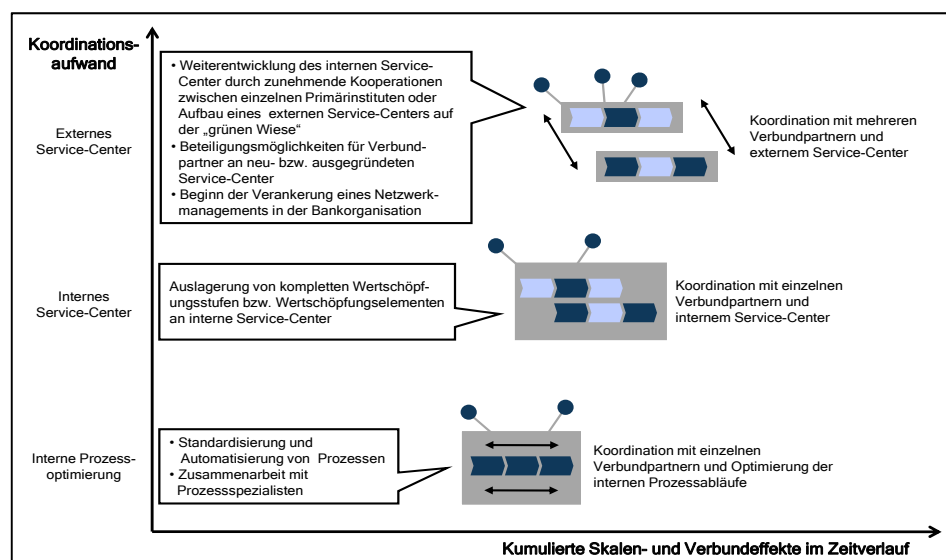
Koordinationsaufwand

Externes Service-Center

• Weiterentwicklung des internen Service-Center durch zunehmende Kooperationen zwischen einzelnen Primärinstituten oder Aufbau eines externen Service-Centers auf der „grünen Wiese"
• Beteiligungsmöglichkeiten für Verbundpartner an neu- bzw. ausgegründeten Service-Center
• Beginn der Verankerung eines Netzwerkmanagements in der Bankorganisation

Koordination mit mehreren Verbundpartnern und externem Service-Center

Internes Service-Center

Auslagerung von kompletten Wertschöpfungsstufen bzw. Wertschöpfungselementen an interne Service-Center

Koordination mit einzelnen Verbundpartnern und internem Service-Center

Interne Prozessoptimierung

• Standardisierung und Automatisierung von Prozessen
• Zusammenarbeit mit Prozessspezialisten

Koordination mit einzelnen Verbundpartnern und Optimierung der internen Prozessabläufe

Kumulierte Skalen- und Verbundeffekte im Zeitverlauf